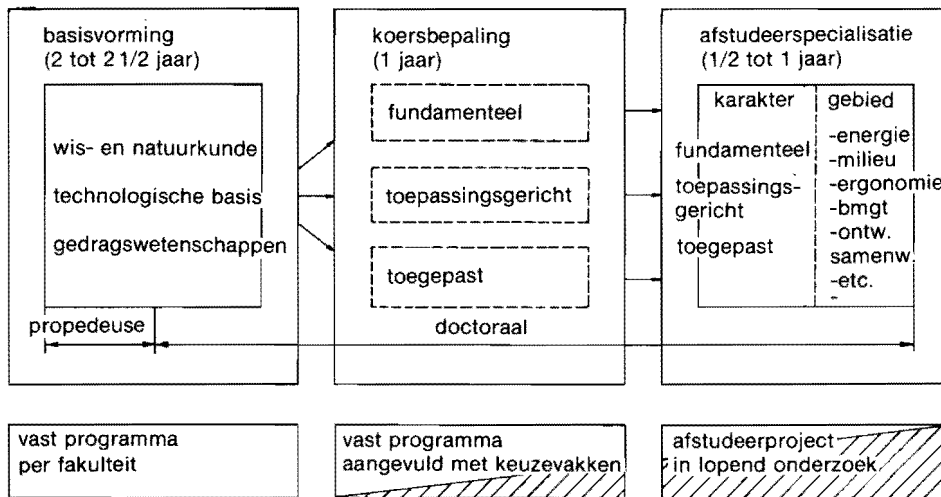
basisvorming
(2 tot 2 1/2 jaar)

wis- en natuurkunde

technologische basis

gedragswetenschappen

koersbepaling
(1 jaar)

fundamenteel

toepassingsgericht

toegepast

afstudeerspecialisatie
(1/2 tot 1 jaar)

| karakter | gebied |
|---|---|
| fundamenteel | -energie |
| toepassingsgericht | -milieu |
| toegepast | -ergonomie |
| | -bmgt |
| | -ontw. samenw. |
| | -etc. |
| | - |

propedeuse

doctoraal

vast programma per fakulteit

vast programma aangevuld met keuzevakken

afstudeerproject in lopend onderzoek